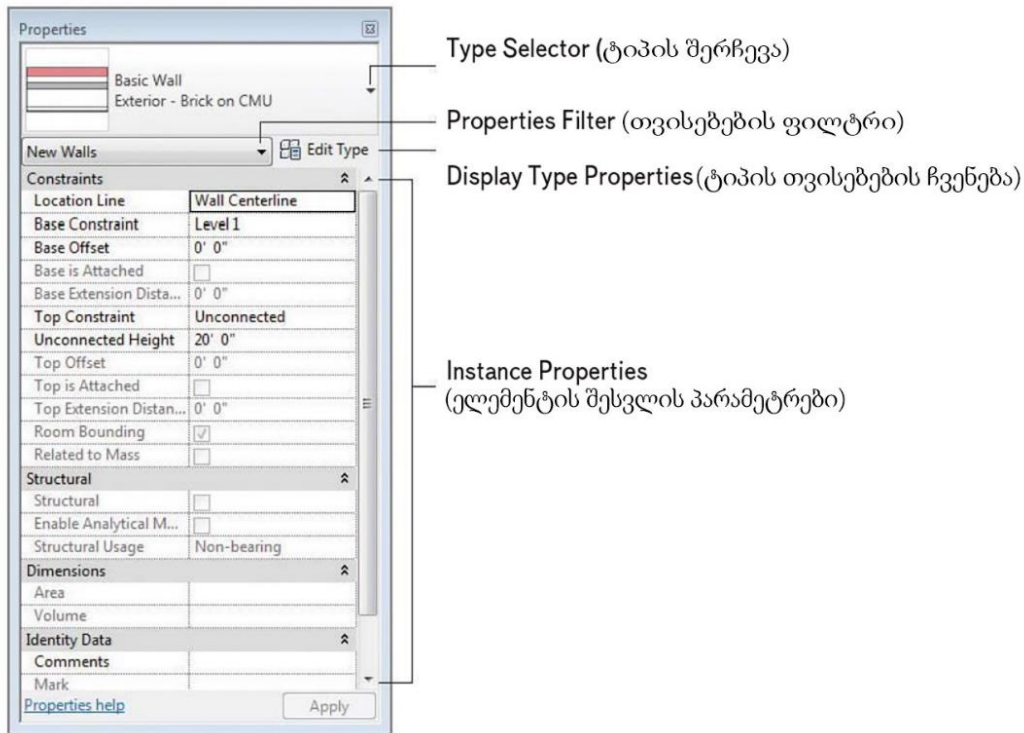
Properties

Basic Wall
Exterior - Brick on CMU

New Walls

Edit Type

| Constraints | |
|---|---|
| Location Line | Wall Centerline |
| Base Constraint | Level 1 |
| Base Offset | 0' 0" |
| Base is Attached | |
| Base Extension Dista... | 0' 0" |
| Top Constraint | Unconnected |
| Unconnected Height | 20' 0" |
| Top Offset | 0' 0" |
| Top is Attached | |
| Top Extension Distan... | 0' 0" |
| Room Bounding | |
| Related to Mass | |
| **Structural** | |
| Structural | |
| Enable Analytical M... | |
| Structural Usage | Non-bearing |
| **Dimensions** | |
| Area | |
| Volume | |
| **Identity Data** | |
| Comments | |
| Mark | |

Properties help

Apply

Type Selector (ტიპის შერჩევა)

Properties Filter (თვისებების ფილტრი)

Display Type Properties (ტიპის თვისებების ჩვენება)

Instance Properties
(ელემენტის შესვლის პარამეტრები)